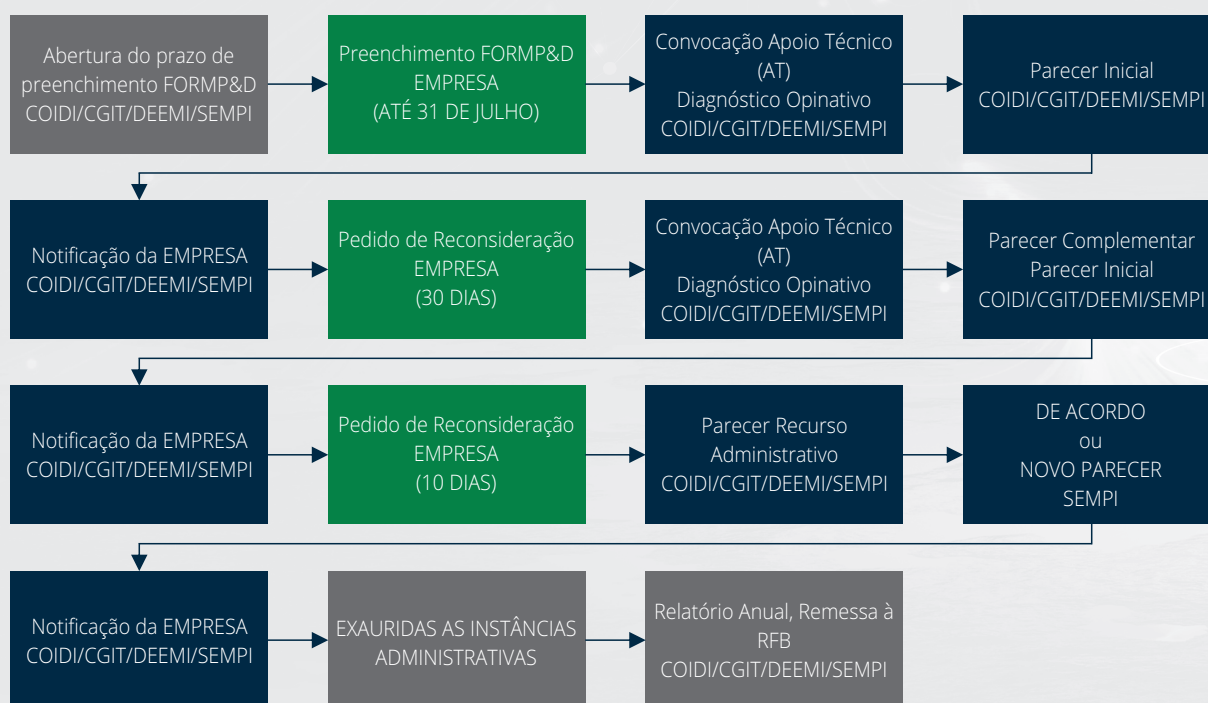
Abertura do prazo de preenchimento FORMP&D COIDI/CGIT/DEEMI/SEMPI

Preenchimento FORMP&D EMPRESA (ATÉ 31 DE JULHO)

Convocação Apoio Técnico (AT) Diagnóstico Opinativo COIDI/CGIT/DEEMI/SEMPI

Parecer Inicial COIDI/CGIT/DEEMI/SEMPI

Notificação da EMPRESA COIDI/CGIT/DEEMI/SEMPI

Pedido de Reconsideração EMPRESA (30 DIAS)

Convocação Apoio Técnico (AT) Diagnóstico Opinativo COIDI/CGIT/DEEMI/SEMPI

Parecer Complementar Parecer Inicial COIDI/CGIT/DEEMI/SEMPI

Notificação da EMPRESA COIDI/CGIT/DEEMI/SEMPI

Pedido de Reconsideração EMPRESA (10 DIAS)

Parecer Recurso Administrativo COIDI/CGIT/DEEMI/SEMPI

DE ACORDO ou NOVO PARECER SEMPI

Notificação da EMPRESA COIDI/CGIT/DEEMI/SEMPI

EXAURIDAS AS INSTÂNCIAS ADMINISTRATIVAS

Relatório Anual, Remessa à RFB COIDI/CGIT/DEEMI/SEMPI